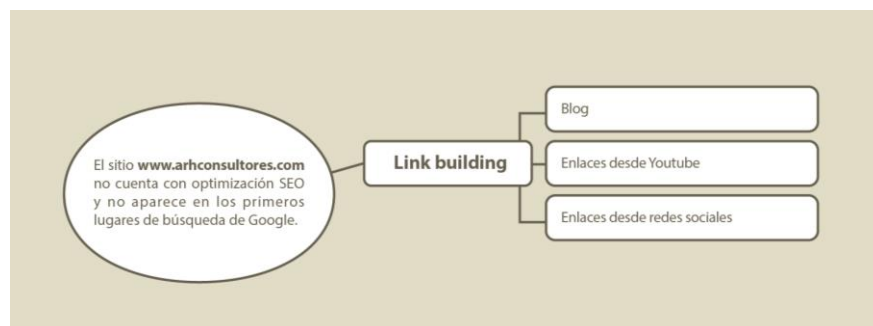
El sitio **www.arhconsultores.com** no cuenta con optimización SEO y no aparece en los primeros lugares de búsqueda de Google.

Link building

Blog

Enlaces desde Youtube

Enlaces desde redes sociales